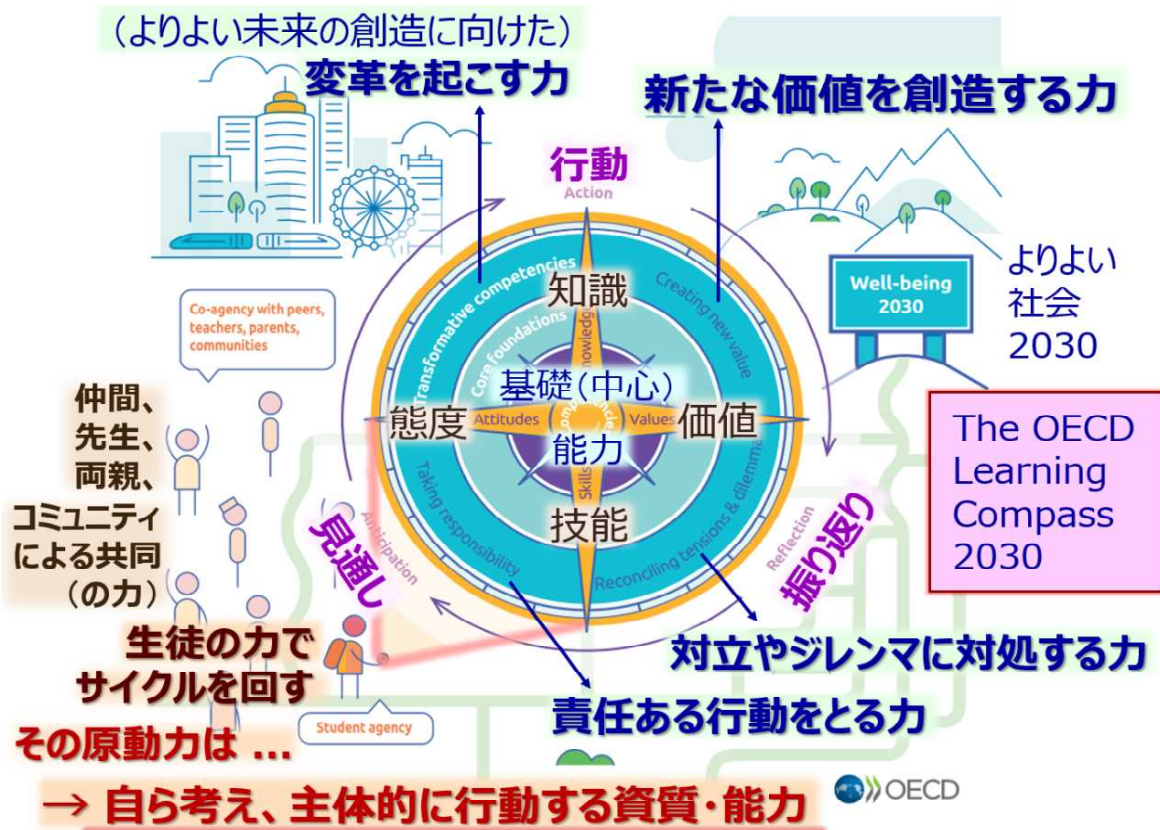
（よりよい未来の創造に向けた）
変革を起こす力

新たな価値を創造する力

行動
Action

Well-being
2030

よりよい
社会
2030

Co-agency with peers, teachers, parents, communities

仲間、
先生、
両親、
コミュニティ
による共同
（の力）

Transformative competencies
Creating new value
Core foundations
Knowledge
知識
基礎（中心）
能力
Attitudes
態度
Values
価値
Skills
技能
Taking responsibility
Reconciling tensions & dilemmas

The OECD
Learning
Compass
2030

見通し
Anticipation

振り返り
Reflection

生徒の力で
サイクルを回す

Student agency

対立やジレンマに対処する力

責任ある行動をとる力

その原動力は …

→ 自ら考え、主体的に行動する資質・能力

OECD